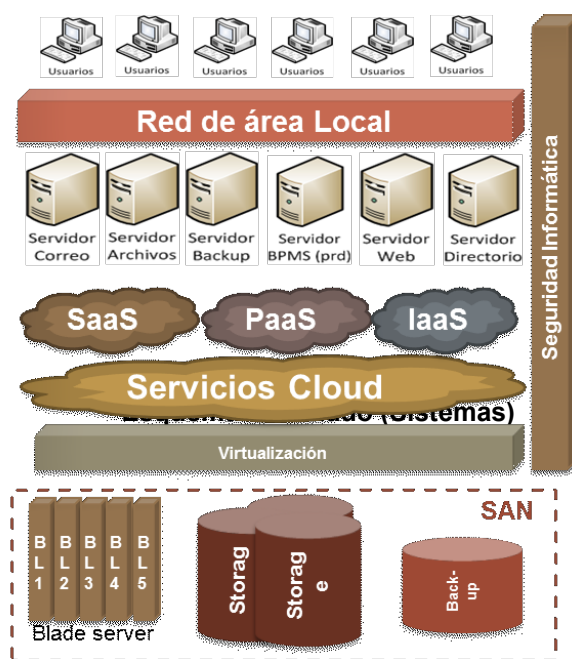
Usuarios Usuarios Usuarios Usuarios Usuarios Usuarios

Red de área Local

Servidor Correo
Servidor Archivos
Servidor Backup
Servidor BPMS (prd)
Servidor Web
Servidor Directorio

Seguridad Informática

SaaS
PaaS
IaaS

Servicios Cloud

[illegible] (Sistemas)

Virtualización

SAN

BL1
BL2
BL3
BL4
BL5

Blade server

Storag
Storag e

Back-up